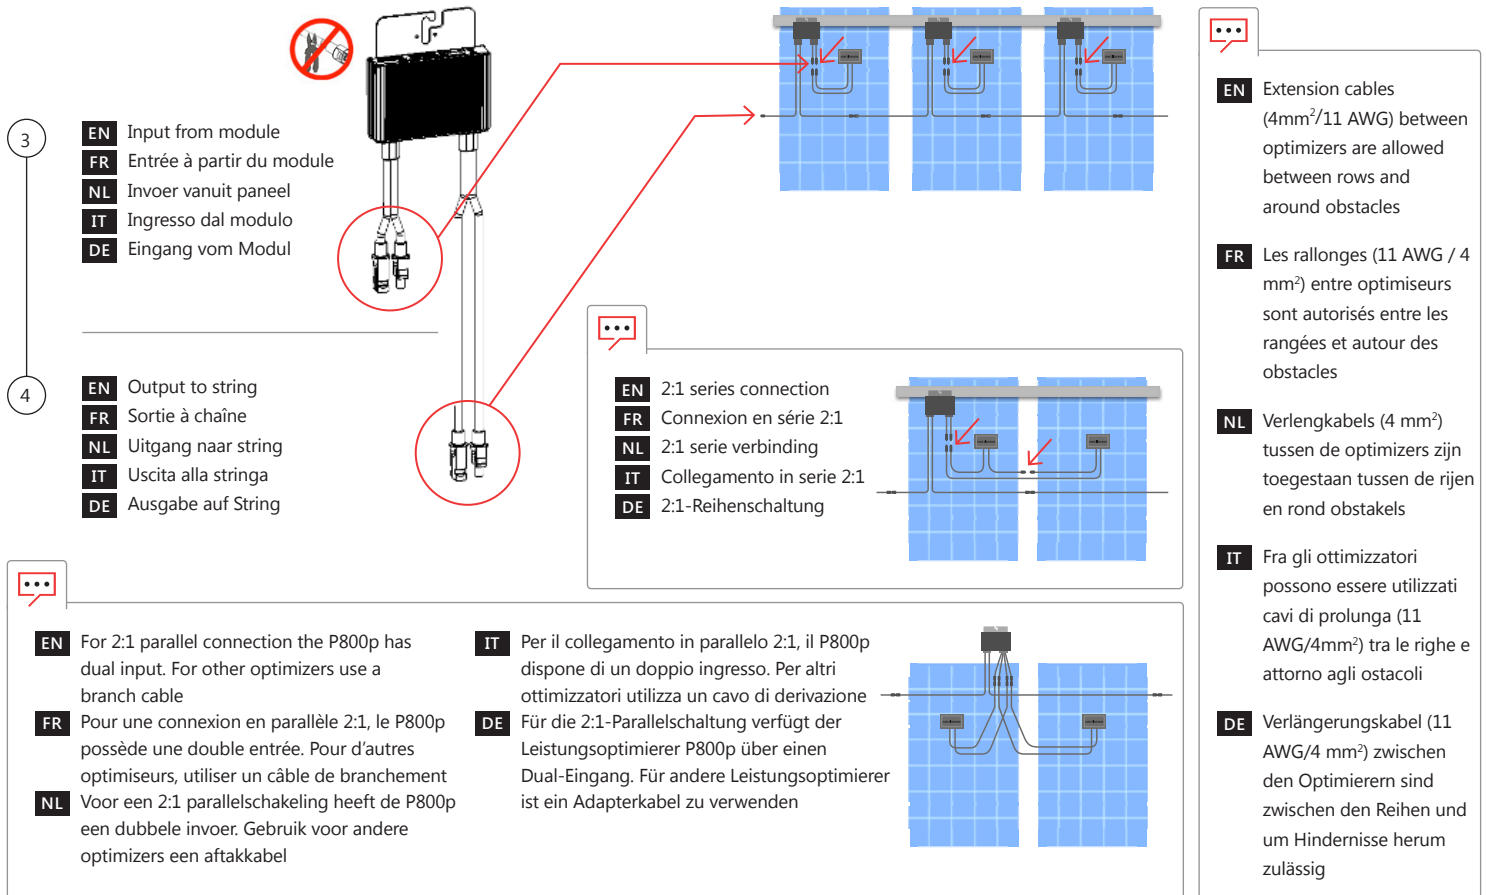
3

EN Input from module
FR Entrée à partir du module
NL Invoer vanuit paneel
IT Ingresso dal modulo
DE Eingang vom Modul

4

EN Output to string
FR Sortie à chaîne
NL Uitgang naar string
IT Uscita alla stringa
DE Ausgabe auf String

EN 2:1 series connection
FR Connexion en série 2:1
NL 2:1 serie verbinding
IT Collegamento in serie 2:1
DE 2:1-Reihenschaltung

EN For 2:1 parallel connection the P800p has dual input. For other optimizers use a branch cable
FR Pour une connexion en parallèle 2:1, le P800p possède une double entrée. Pour d'autres optimiseurs, utiliser un câble de branchement
NL Voor een 2:1 parallelschakeling heeft de P800p een dubbele invoer. Gebruik voor andere optimizers een aftakkabel

IT Per il collegamento in parallelo 2:1, il P800p dispone di un doppio ingresso. Per altri ottimizzatori utilizza un cavo di derivazione
DE Für die 2:1-Parallelschaltung verfügt der Leistungsoptimierer P800p über einen Dual-Eingang. Für andere Leistungsoptimierer ist ein Adapterkabel zu verwenden

EN Extension cables (4mm$^2$/11 AWG) between optimizers are allowed between rows and around obstacles

FR Les rallonges (11 AWG / 4 mm$^2$) entre optimiseurs sont autorisés entre les rangées et autour des obstacles

NL Verlengkabels (4 mm$^2$) tussen de optimizers zijn toegestaan tussen de rijen en rond obstakels

IT Fra gli ottimizzatori possono essere utilizzati cavi di prolunga (11 AWG/4mm$^2$) tra le righe e attorno agli ostacoli

DE Verlängerungskabel (11 AWG/4 mm$^2$) zwischen den Optimierern sind zwischen den Reihen und um Hindernisse herum zulässig